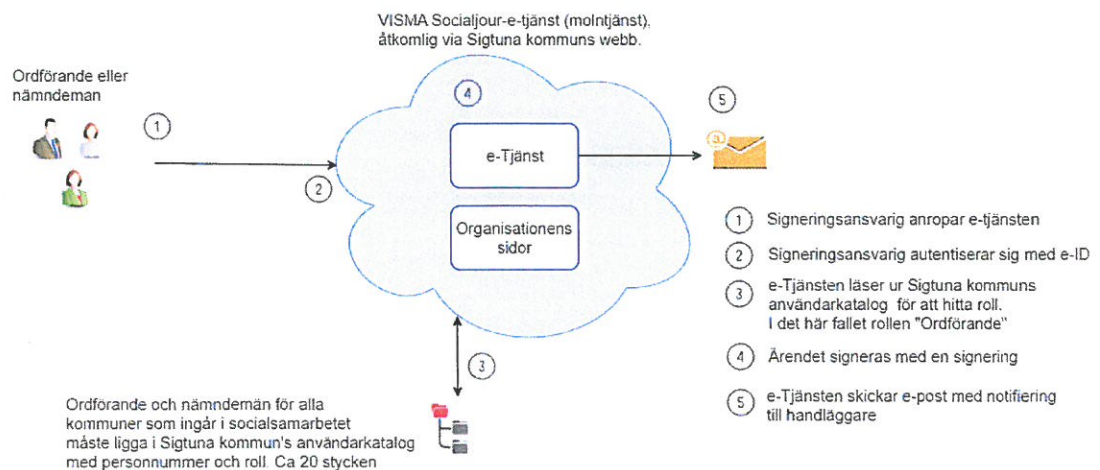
VISMA Socialjour-e-tjänst (molntjänst). åtkomlig via Sigtuna kommuns webb.

Ordförande eller nämndeman

1

2

4

e-Tjänst

Organisationens sidor

5

3

Ordförande och nämndemän för alla kommuner som ingår i socialsamarbetet måste ligga i Sigtuna kommun's användarkatalog med personnummer och roll. Ca 20 stycken

1 Signeringsansvarig anropar e-tjänsten

2 Signeringsansvarig autentiserar sig med e-ID

3 e-Tjänsten läser ur Sigtuna kommuns användarkatalog för att hitta roll. I det här fallet rollen "Ordförande"

4 Ärendet signeras med en signering

5 e-Tjänsten skickar e-post med notifiering till handläggare